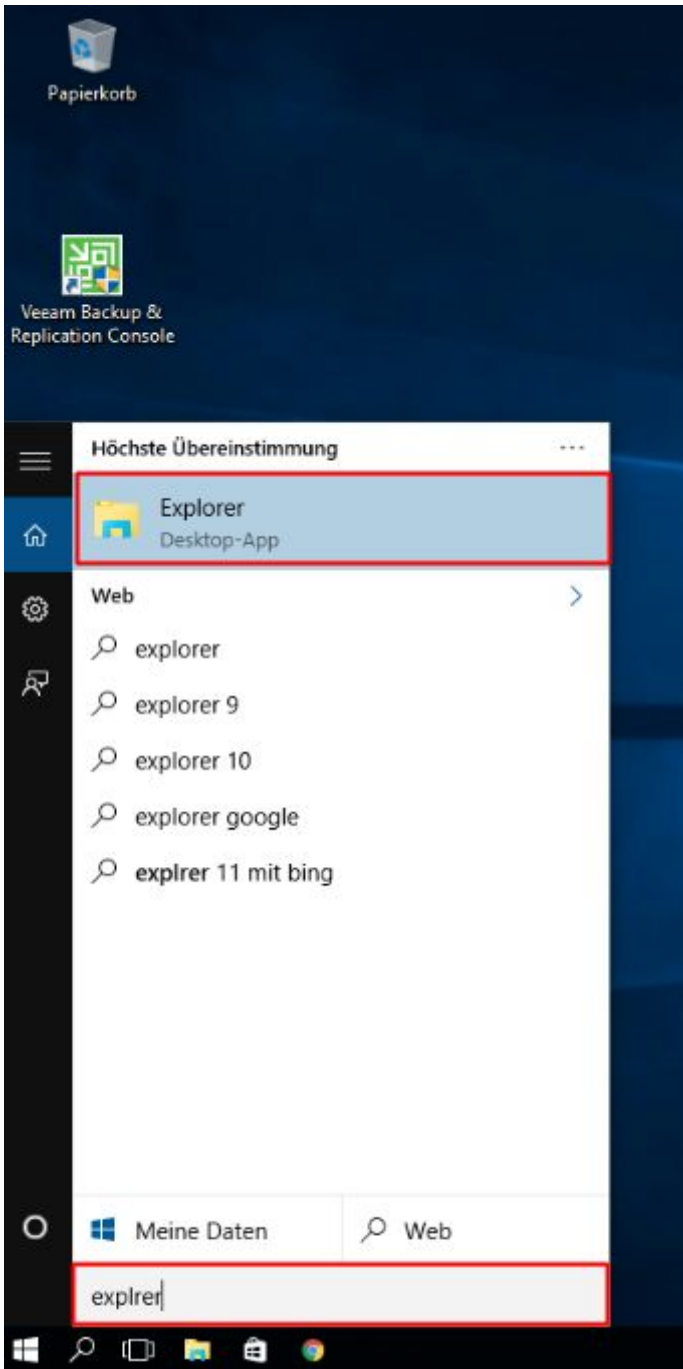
Papierkorb

Veeam Backup & Replication Console

Höchste Übereinstimmung

...

Explorer
Desktop-App

Web

explorer

explorer 9

explorer 10

explorer google

explrer 11 mit bing

Meine Daten

Web

explrer